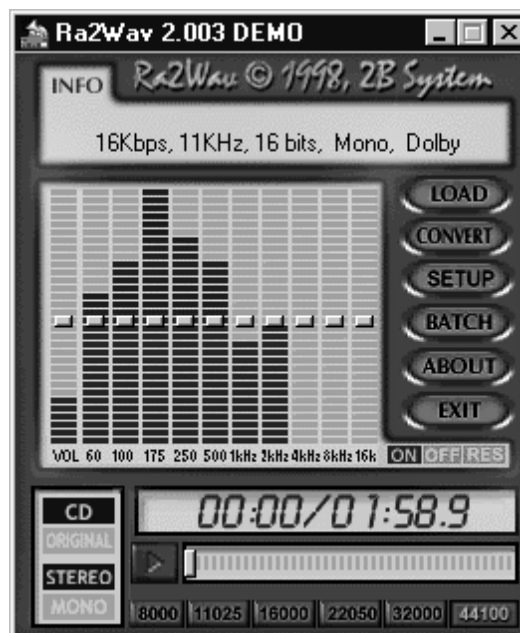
Ra2Wav 2.003 DEMO

INFO

Ra2Wav © 1998, 2B System

16Kbps, 11KHz, 16 bits, Mono, Dolby

LOAD
CONVERT
SETUP
BATCH
ABOUT
EXIT

VOL 60 100 175 250 500 1kHz 2kHz 4kHz 8kHz 16k

ON OFF RES

CD
ORIGINAL
STEREO
MONO

00:00/01:58.9

8000 11025 16000 22050 32000 44100